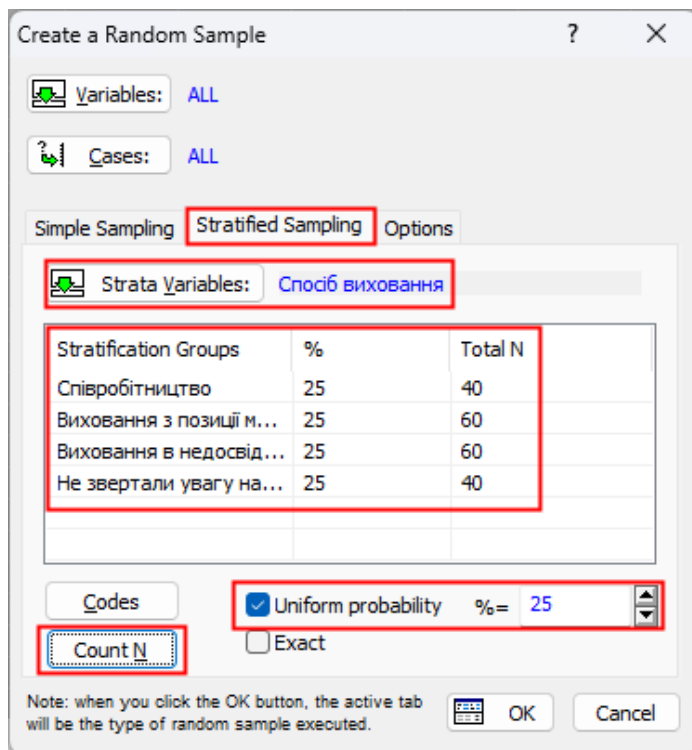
Create a Random Sample ? ×

Variables: ALL

Cases: ALL

Simple Sampling | Stratified Sampling | Options

Strata Variables: Спосіб виховання

| Stratification Groups | % | Total N |
|---|---|---|
| Співробітництво | 25 | 40 |
| Виховання з позиції м... | 25 | 60 |
| Виховання в недосвід... | 25 | 60 |
| Не звертали увагу на... | 25 | 40 |

Codes

Count N

Uniform probability %= 25

Exact

Note: when you click the OK button, the active tab will be the type of random sample executed.

OK

Cancel